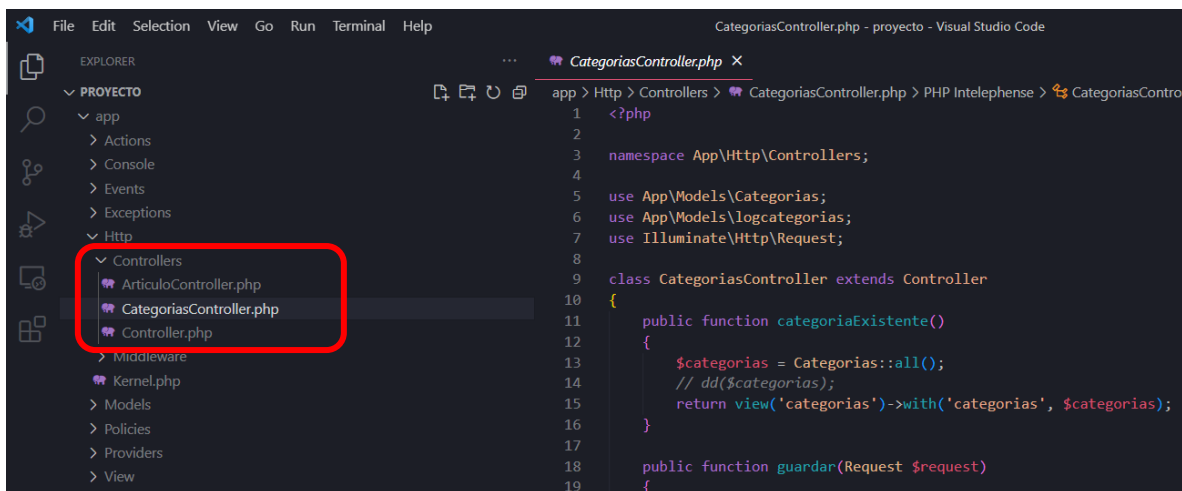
File Edit Selection View Go Run Terminal Help

CategoriasController.php - proyecto - Visual Studio Code

EXPLORER ...

PROYECTO

app
Actions
Console
Events
Exceptions
Http
Controllers
ArticuloController.php
CategoriasController.php
Controller.php
Middleware
Kernel.php
Models
Policies
Providers
View

CategoriasController.php ×

app > Http > Controllers > CategoriasController.php > PHP Intelephense > CategoriasContro

1 <?php
2
3 namespace App\Http\Controllers;
4
5 use App\Models\Categorias;
6 use App\Models\logcategorias;
7 use Illuminate\Http\Request;
8
9 class CategoriasController extends Controller
10 {
11 public function categoriaExistente()
12 {
13 $categorias = Categorias::all();
14 // dd($categorias);
15 return view('categorias')->with('categorias', $categorias);
16 }
17
18 public function guardar(Request $request)
19 {